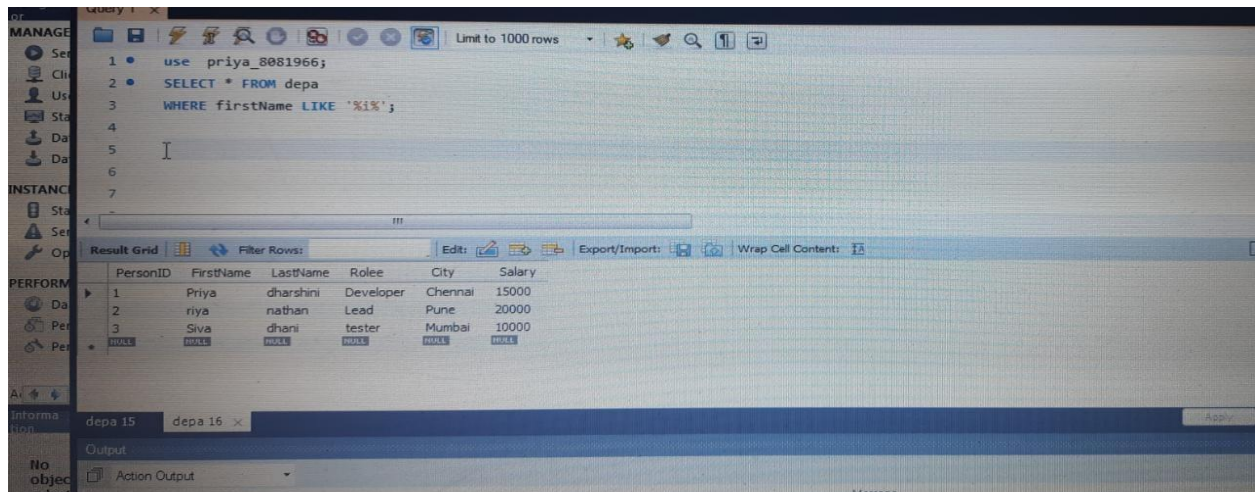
Query 1 ×

MANAGE
Se
Cli
Us
Sta
Da
Da

INSTANC
Sta
Se
Op

PERFORM
Da
Pe
Pe

Limit to 1000 rows

1 use priya_8081966;
2 SELECT * FROM depa
3 WHERE firstName LIKE '%i%';
4
5
6
7

Result Grid | Filter Rows: | Edit: | Export/Import: | Wrap Cell Content:

| PersonID | FirstName | LastName | Rolee | City | Salary |
|---|---|---|---|---|---|
| 1 | Priya | dharshini | Developer | Chennai | 15000 |
| 2 | riya | nathan | Lead | Pune | 20000 |
| 3 | Siva | dhani | tester | Mumbai | 10000 |
| NULL | NULL | NULL | NULL | NULL | NULL |

Informa tion

depa 15 | depa 16 ×

Apply

Output

Action Output

No objec